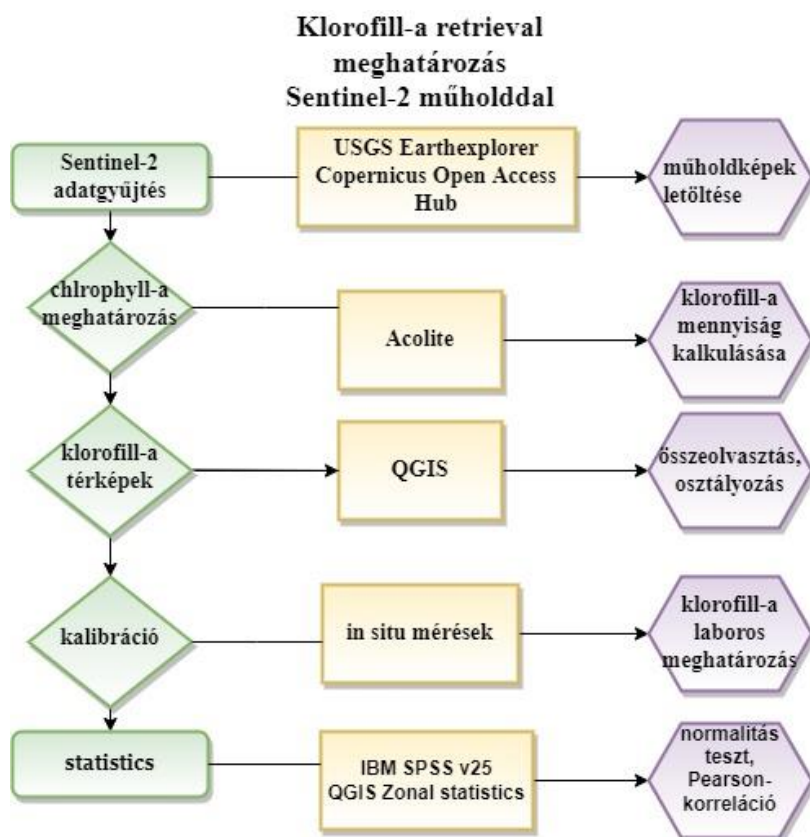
Klorofill-a retrieval meghatározás Sentinel-2 műholddal

Sentinel-2 adatgyűjtés

USGS Earthexplorer Copernicus Open Access Hub

műholdképek letöltése

chlrophyll-a meghatározás

Acolite

klorofill-a mennyiség kalkulásása

klorofill-a térképek

QGIS

összeolvasztás, osztályozás

kalibráció

in situ mérések

klorofill-a laboros meghatározás

statistics

IBM SPSS v25 QGIS Zonal statistics

normalitás teszt, Pearson-korreláció